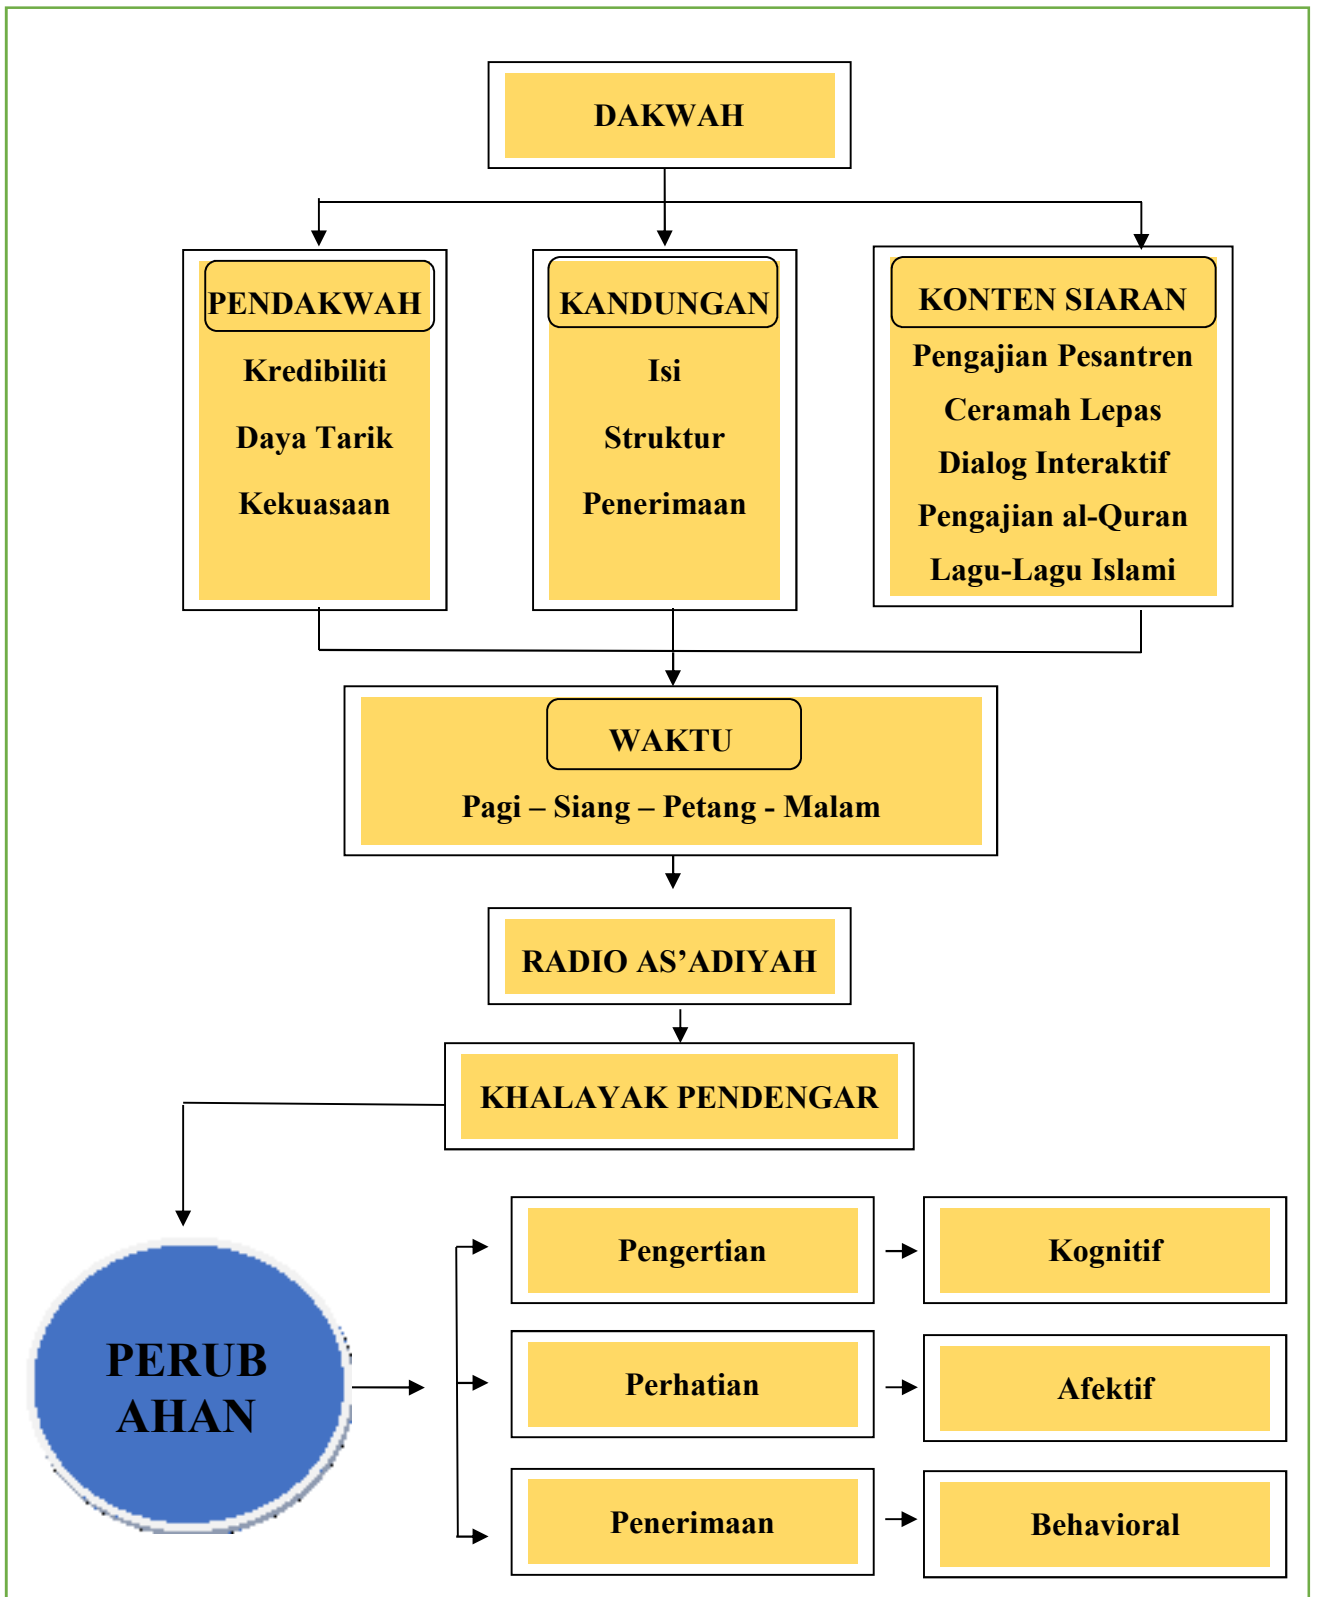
DAKWAH

PENDAKWAH
Kredibiliti
Daya Tarik
Kekuasaan

KANDUNGAN
Isi
Struktur
Penerimaan

KONTEN SIARAN
Pengajian Pesantren
Ceramah Lepas
Dialog Interaktif
Pengajian al-Quran
Lagu-Lagu Islami

WAKTU
Pagi – Siang – Petang - Malam

RADIO AS'ADIYAH

KHALAYAK PENDENGAR

PERUB AHAN

Pengertian

Kognitif

Perhatian

Afektif

Penerimaan

Behavioral